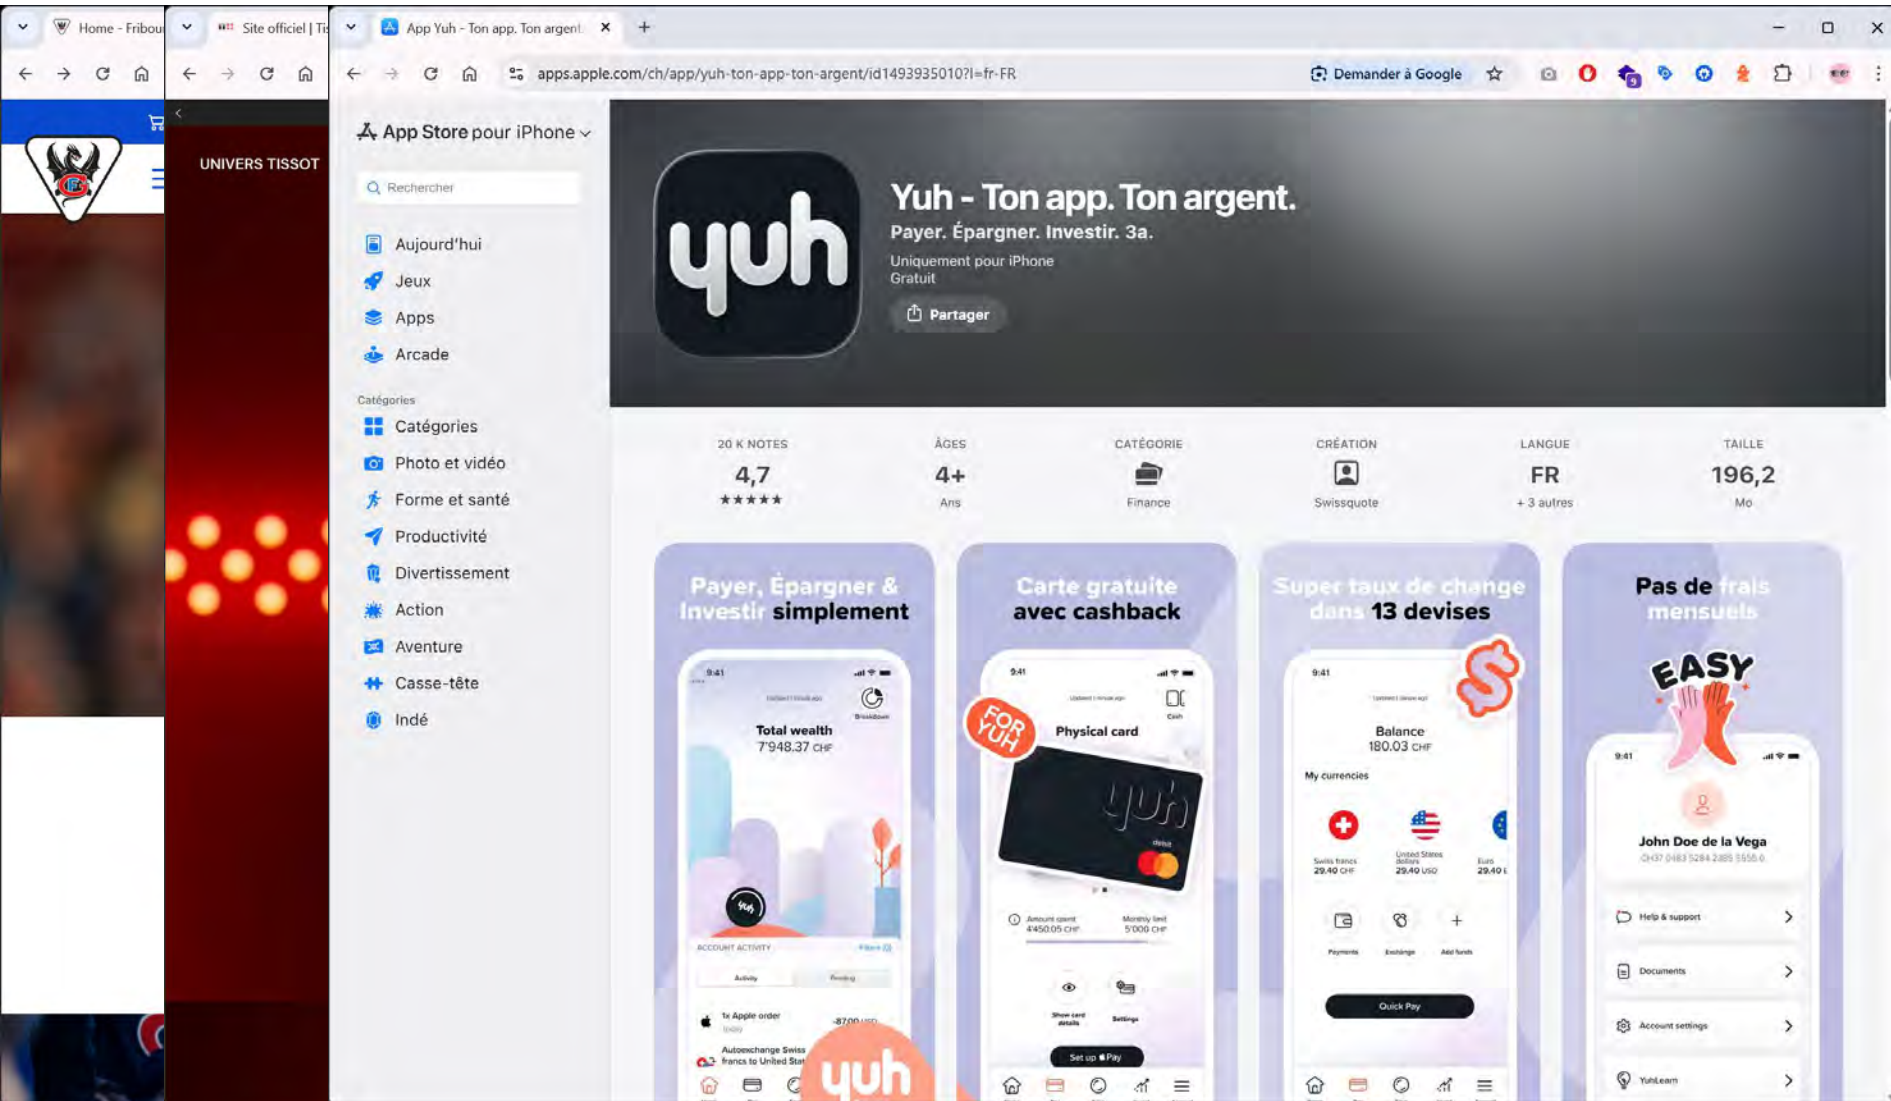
Home - Fribou

Site officiel | Ti

App Yuh - Ton app. Ton argent.

apps.apple.com/ch/app/yuh-ton-app-ton-argent/id1493935010?l=fr-FR

Demander à Google

UNIVERS TISSOT

App Store pour iPhone

Rechercher

Aujourd'hui
Jeux
Apps
Arcade

Catégories
Catégories
Photo et vidéo
Forme et santé
Productivité
Divertissement
Action
Aventure
Casse-tête
Indé

yuh

Yuh - Ton app. Ton argent.

Payer. Épargner. Investir. 3a.

Uniquement pour iPhone
Gratuit

Partager

| 20 K NOTES | ÂGES | CATÉGORIE | CRÉATION | LANGUE | TAILLE |
|---|---|---|---|---|---|
| 4,7 ★★★★★ | 4+ Ans | Finance | Swissquote | FR + 3 autres | 196,2 Mo |

Payer, Épargner & Investir simplement

9:41
Total wealth
7'948.37 CHF
ACCOUNT ACTIVITY
Activity
1x Apple order
Autoexchange Swiss francs to United Stat
yuh

Carte gratuite avec cashback

9:41
FOR YUH
Physical card
yuh
Amount spent 4'450.05 CHF
Monthly limit 5'000 CHF
Set up Pay

Super taux de change dans 13 devises

9:41
Balance
180.03 CHF
My currencies
Swiss francs 29.40 CHF
United States dollars 29.40 USD
Euro 29.40
Payments
Exchange
Add funds
Quick Pay

Pas de frais mensuels

EASY
9:41
John Doe de la Vega
Help & support
Documents
Account settings
YuhLearn